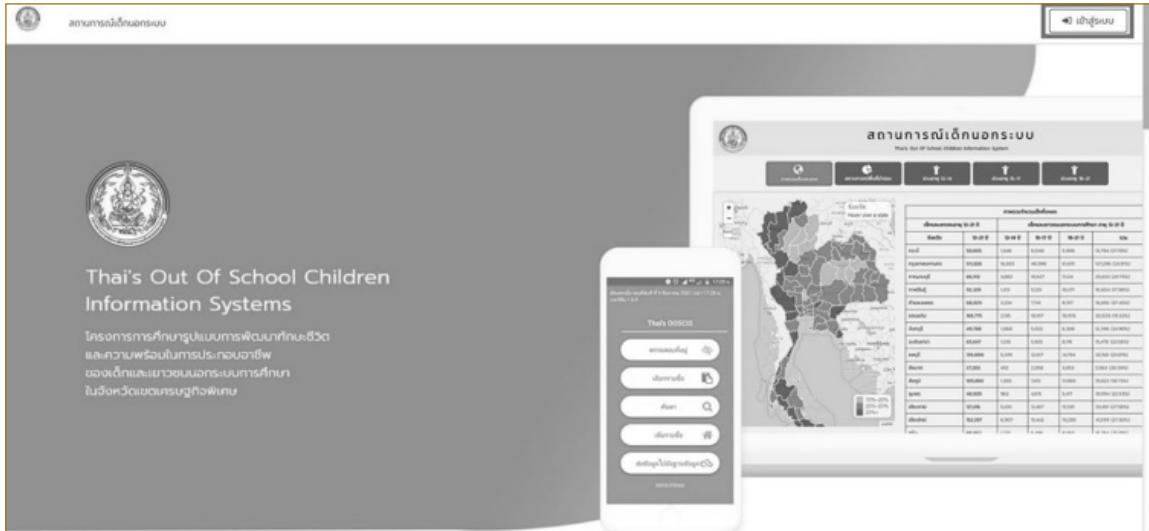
สถานการณ์เด็กนอกระบบ

เข้าสู่ระบบ

Thai's Out Of School Children Information Systems

โครงการการศึกษารูปแบบการพัฒนาทักษะชีวิต และความพร้อมในการประกอบอาชีพ ของเด็กและเยาวชนนอกระบบการศึกษา ในจังหวัดเขตเศรษฐกิจพิเศษ

สถานการณ์เด็กนอกระบบ

Thai's Out Of School Children Information System

Thai's OOSCIS

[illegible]